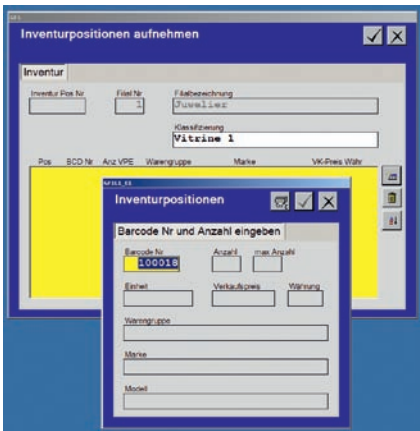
NF5

Inventurpositionen aufnehmen

Inventur

Inventur Pos Nr

Filial Nr

1

Filialbezeichnung

Juwelier

Klassifizierung

Vitrine 1

Pos

BCD Nr

Anz VPE

Warengruppe

Marke

VK-Preis Währ

NF313_11

Inventurpositionen

Barcode Nr und Anzahl eingeben

Barcode Nr

100018

Anzahl

max Anzahl

Einheit

Verkaufspreis

Währung

Warengruppe

Marke

Modell